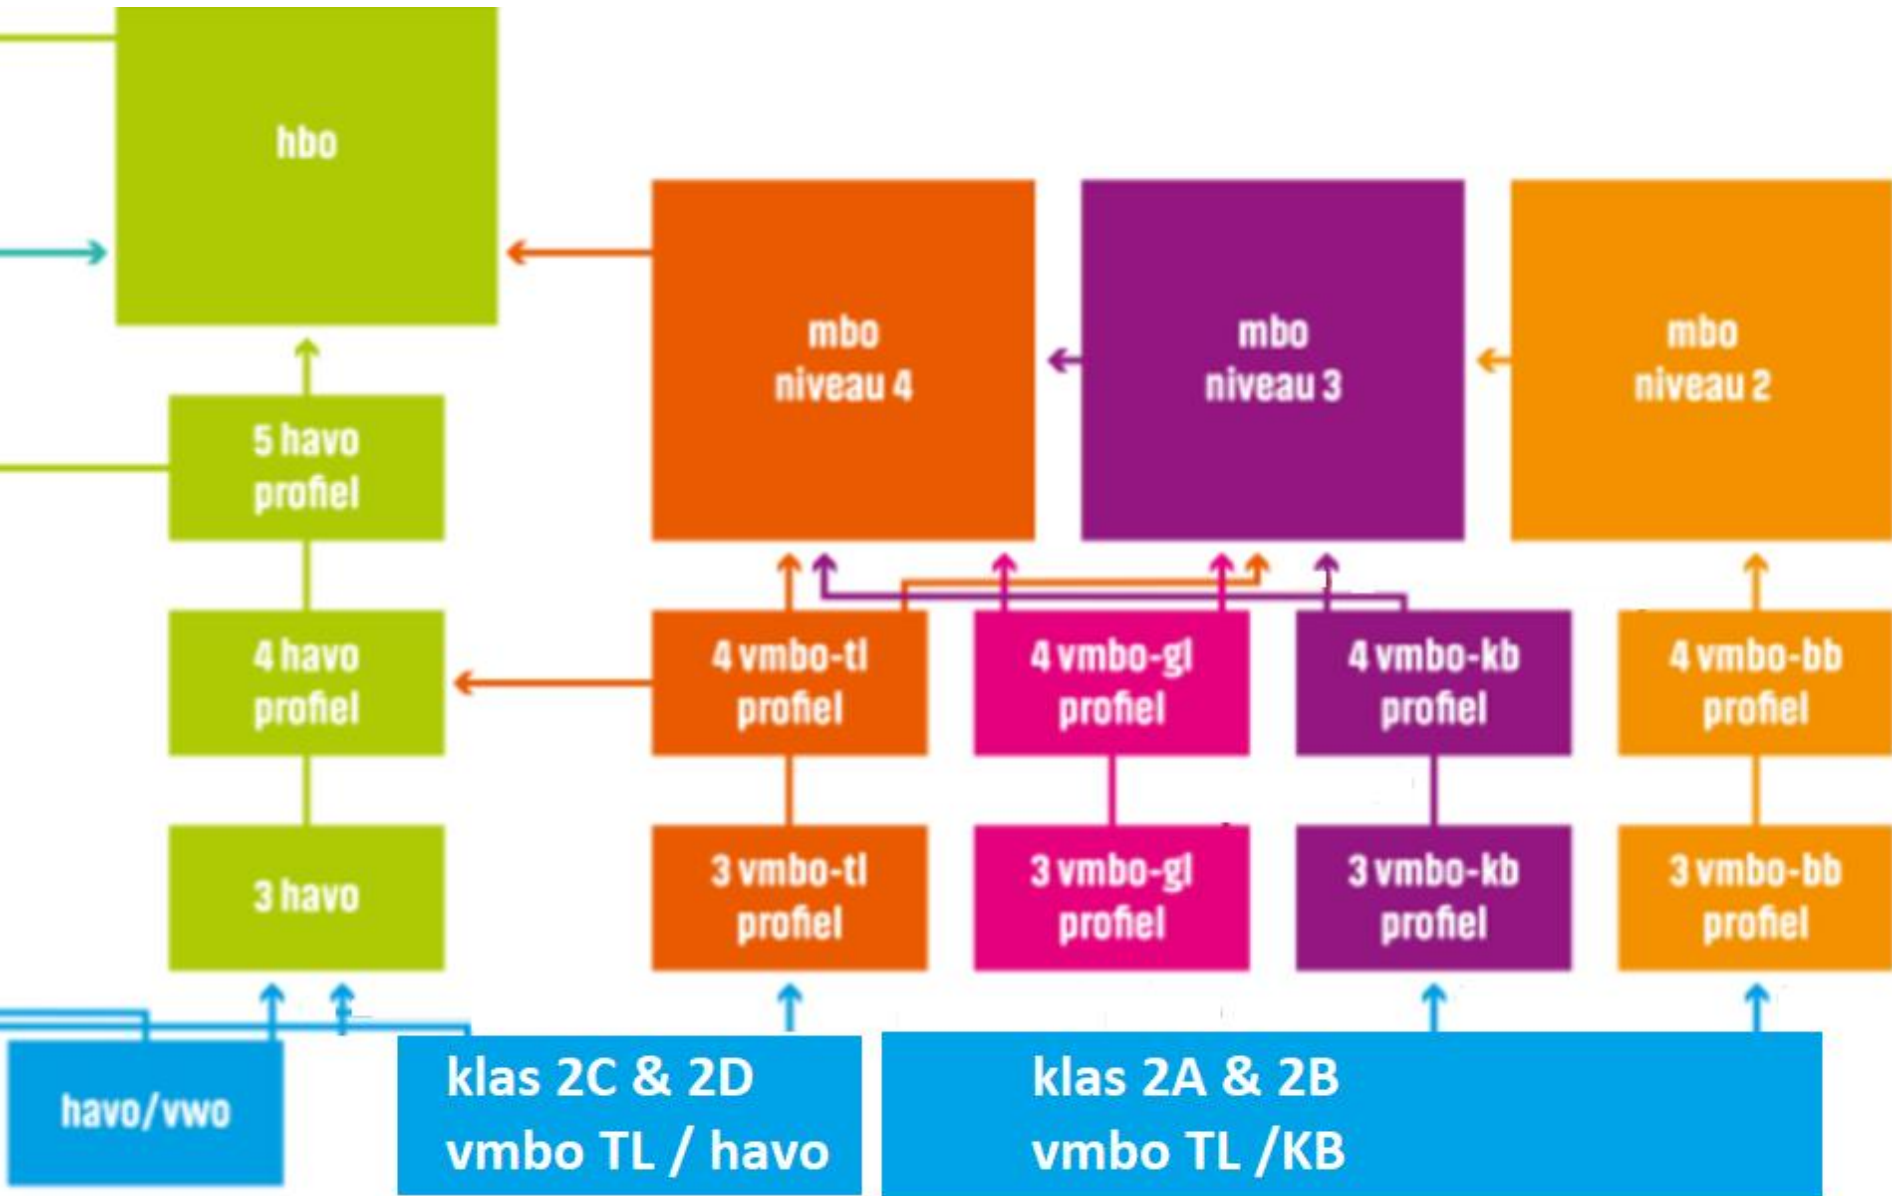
hbo

mbo niveau 4

mbo niveau 3

mbo niveau 2

5 havo profiel

4 havo profiel

3 havo

4 vmbo-tl profiel

4 vmbo-gl profiel

4 vmbo-kb profiel

4 vmbo-bb profiel

3 vmbo-tl profiel

3 vmbo-gl profiel

3 vmbo-kb profiel

3 vmbo-bb profiel

havo/vwo

klas 2C & 2D
vmbo TL / havo

klas 2A & 2B
vmbo TL /KB